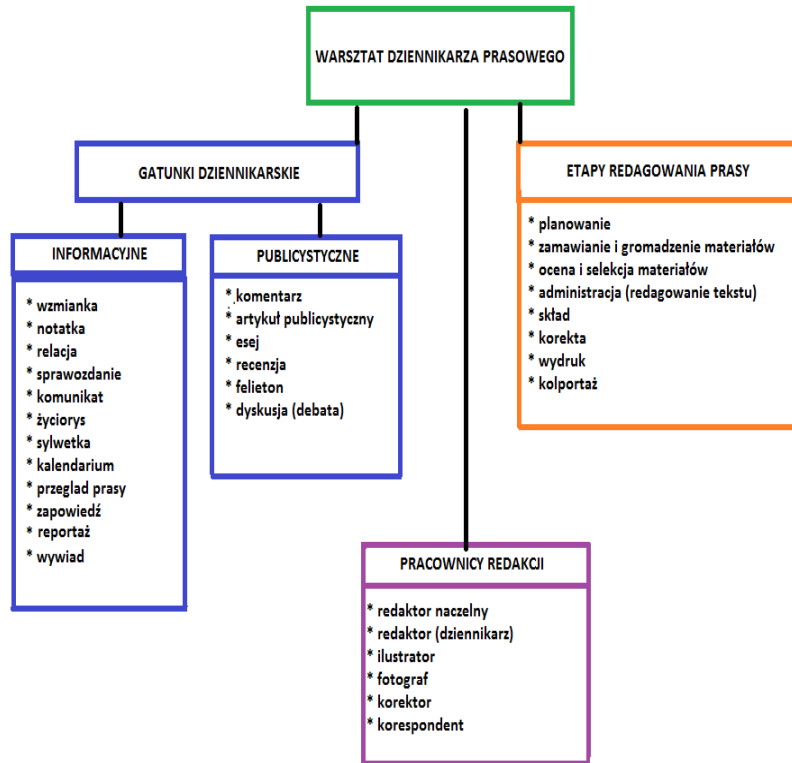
WARSZTAT DZIENNIKARZA PRASOWEGO

GATUNKI DZIENNIKARSKIE

INFORMACYJNE

* wzmianka
* notatka
* relacja
* sprawozdanie
* komunikat
* życiorys
* sylwetka
* kalendarium
* przeglad prasy
* zapowiedź
* reportaż
* wywiad

PUBLICYSTYCZNE

* komentarz
* artykuł publicystyczny
* esej
* recenzja
* felieton
* dyskusja (debata)

ETAPY REDAGOWANIA PRASY

* planowanie
* zamawianie i gromadzenie materiałów
* ocena i selekcja materiałów
* administracja (redagowanie tekstu)
* skład
* korekta
* wydruk
* kolportaż

PRACOWNICY REDAKCJI

* redaktor naczelny
* redaktor (dziennikarz)
* ilustrator
* fotograf
* korektor
* korespondent